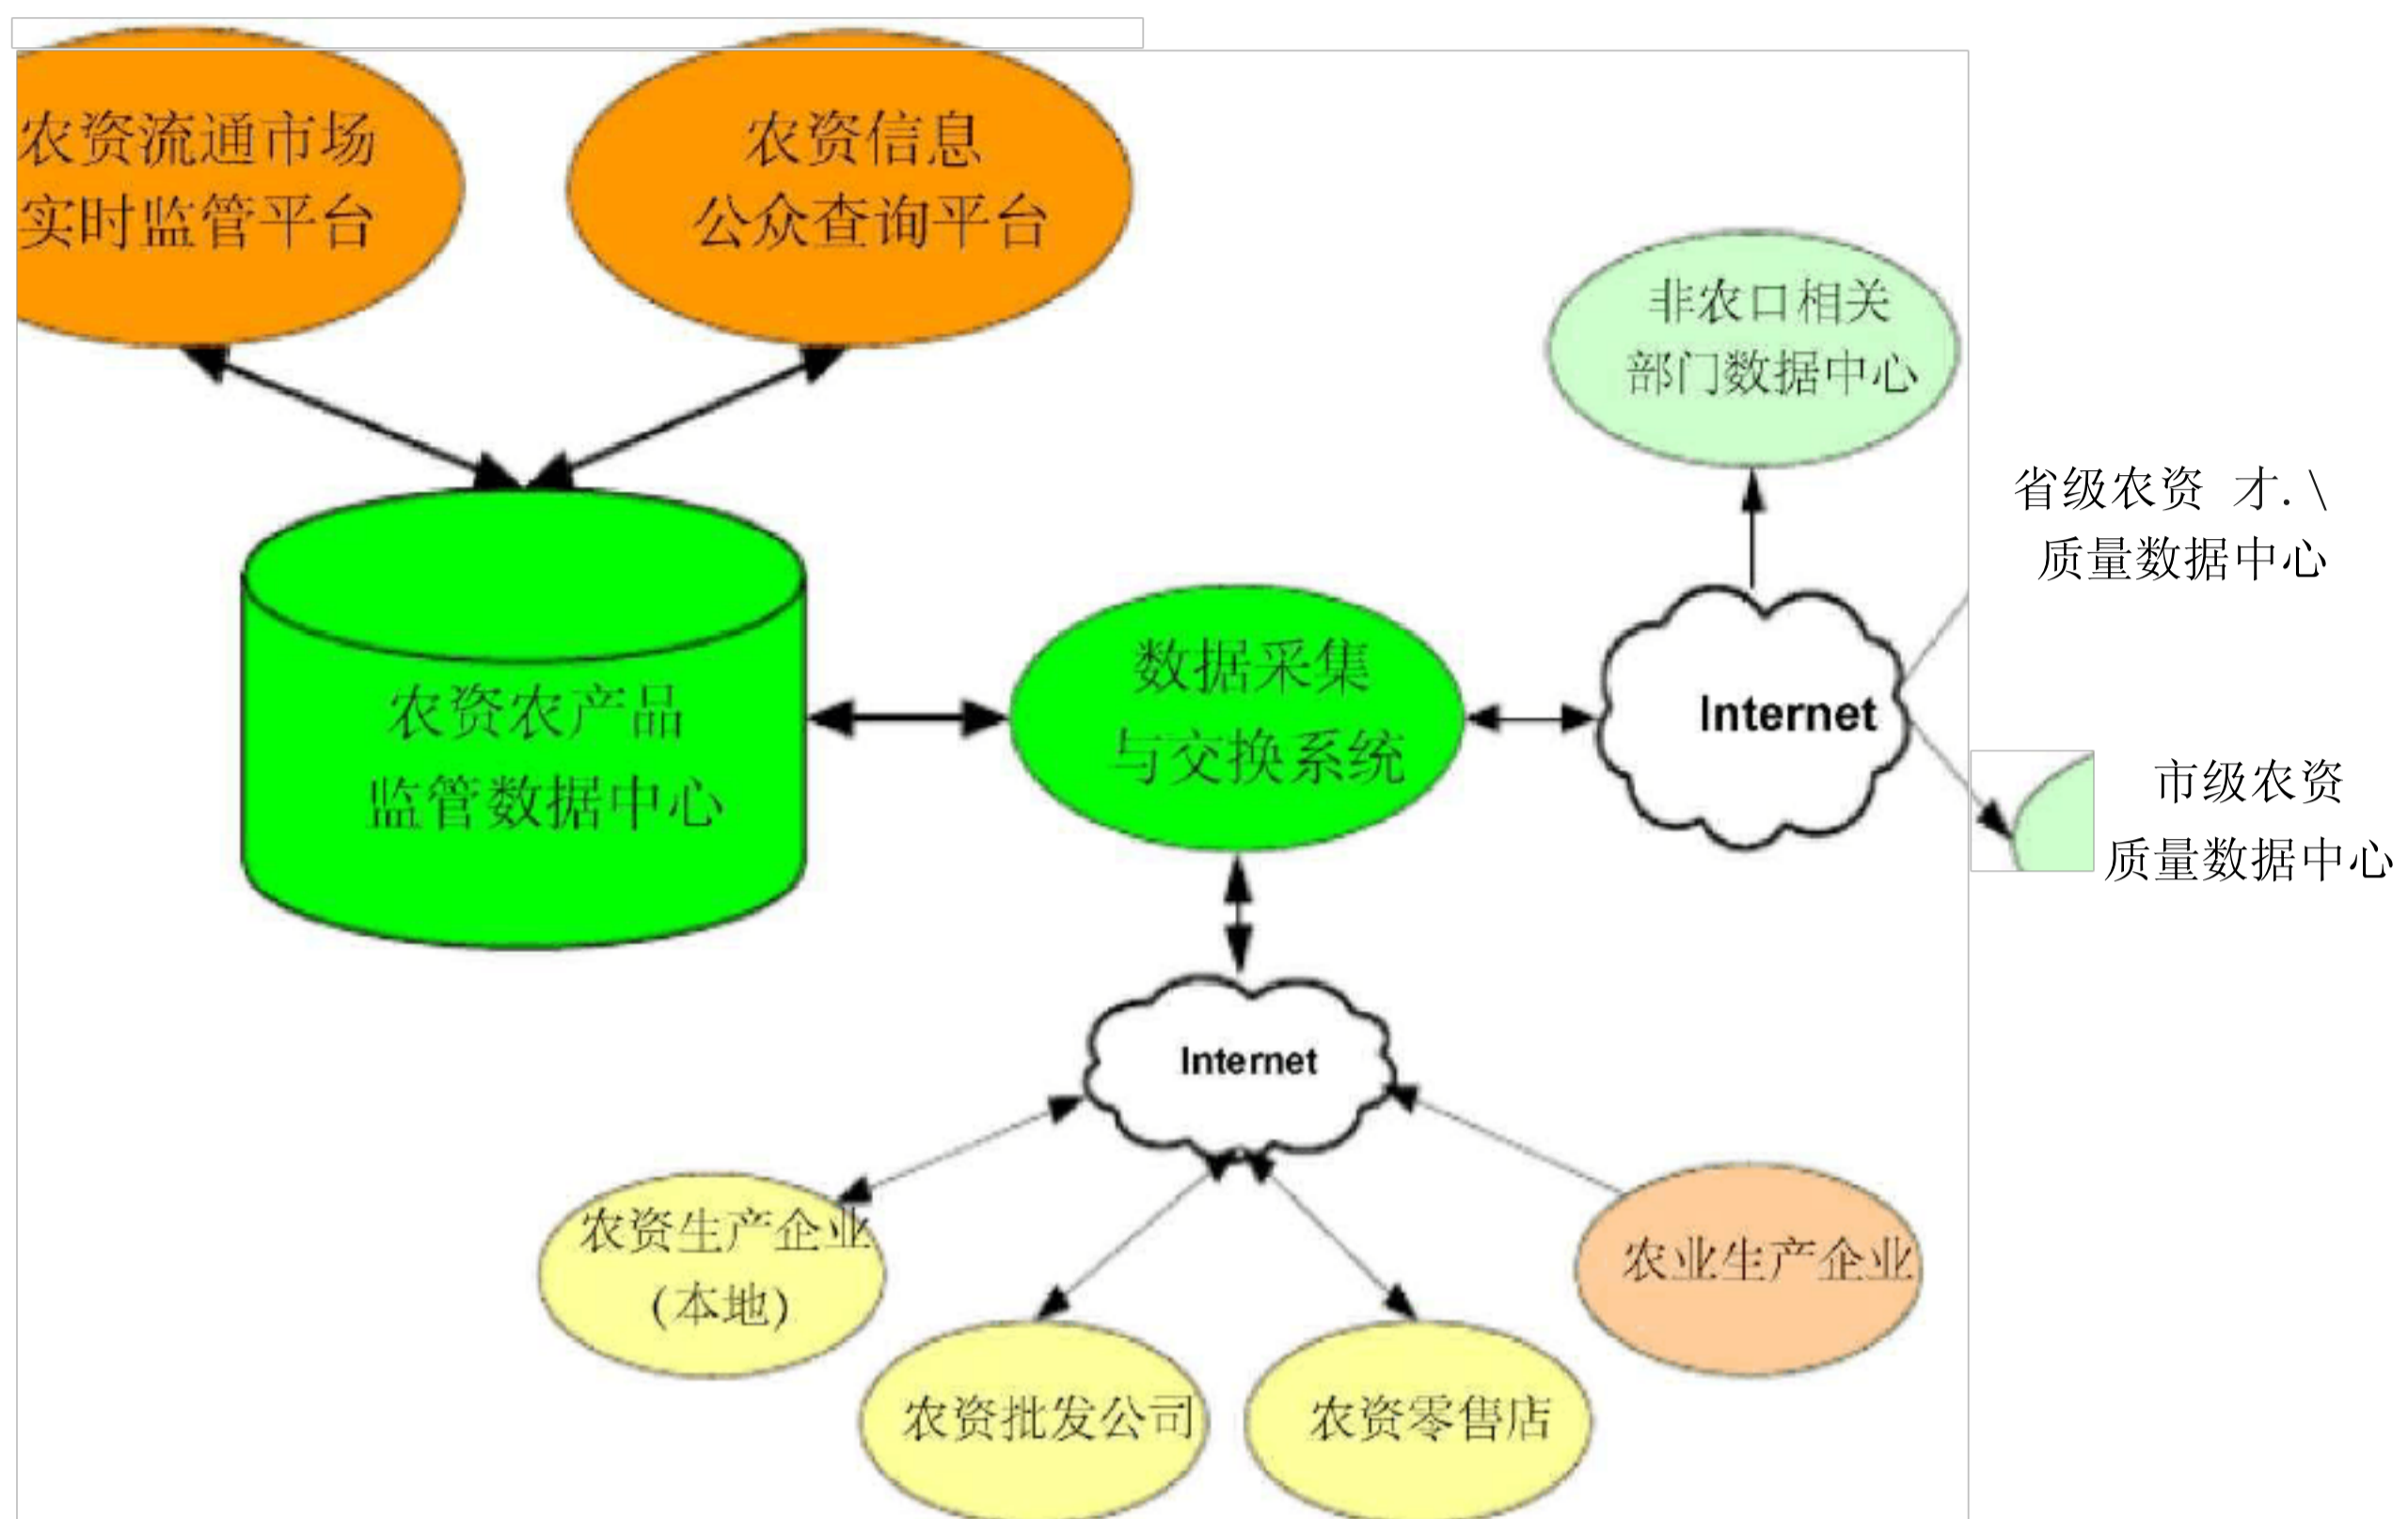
农资流通市场
实时监管平台

农资信息
公众查询平台

非农口相关
部门数据中心

省级农资 才. \
质量数据中心

农资农产品
监管数据中心

数据采集
与交换系统

Internet

市级农资
质量数据中心

Internet

农资生产企业
(本地)

农业生产企业

农资批发公司

农资零售店